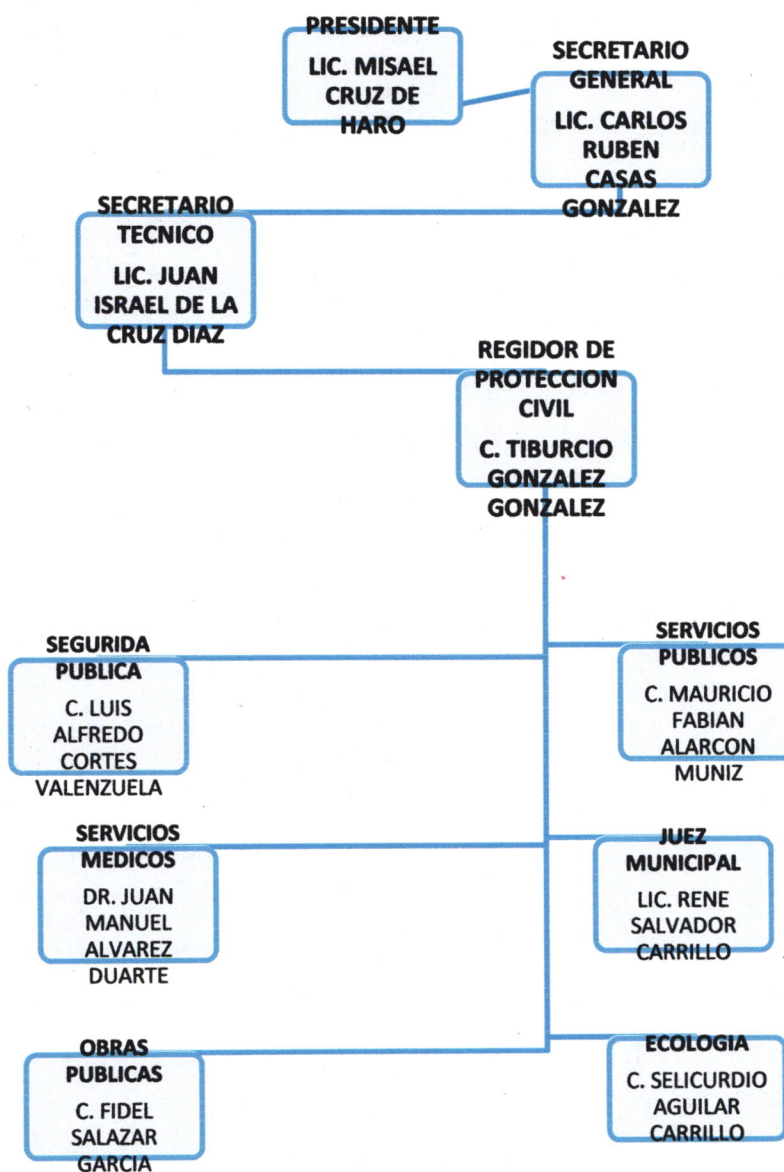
PRESIDENTE
LIC. MISAEL CRUZ DE HARO

SECRETARIO GENERAL
LIC. CARLOS RUBEN CASAS GONZALEZ

SECRETARIO TECNICO
LIC. JUAN ISRAEL DE LA CRUZ DIAZ

REGIDOR DE PROTECCION CIVIL
C. TIBURCIO GONZALEZ GONZALEZ

SEGURIDA PUBLICA
C. LUIS ALFREDO CORTES VALENZUELA

SERVICIOS PUBLICOS
C. MAURICIO FABIAN ALARCON MUNIZ

SERVICIOS MEDICOS
DR. JUAN MANUEL ALVAREZ DUARTE

JUEZ MUNICIPAL
LIC. RENE SALVADOR CARRILLO

OBRAS PUBLICAS
C. FIDEL SALAZAR GARCIA

ECOLOGIA
C. SELICURDIO AGUILAR CARRILLO